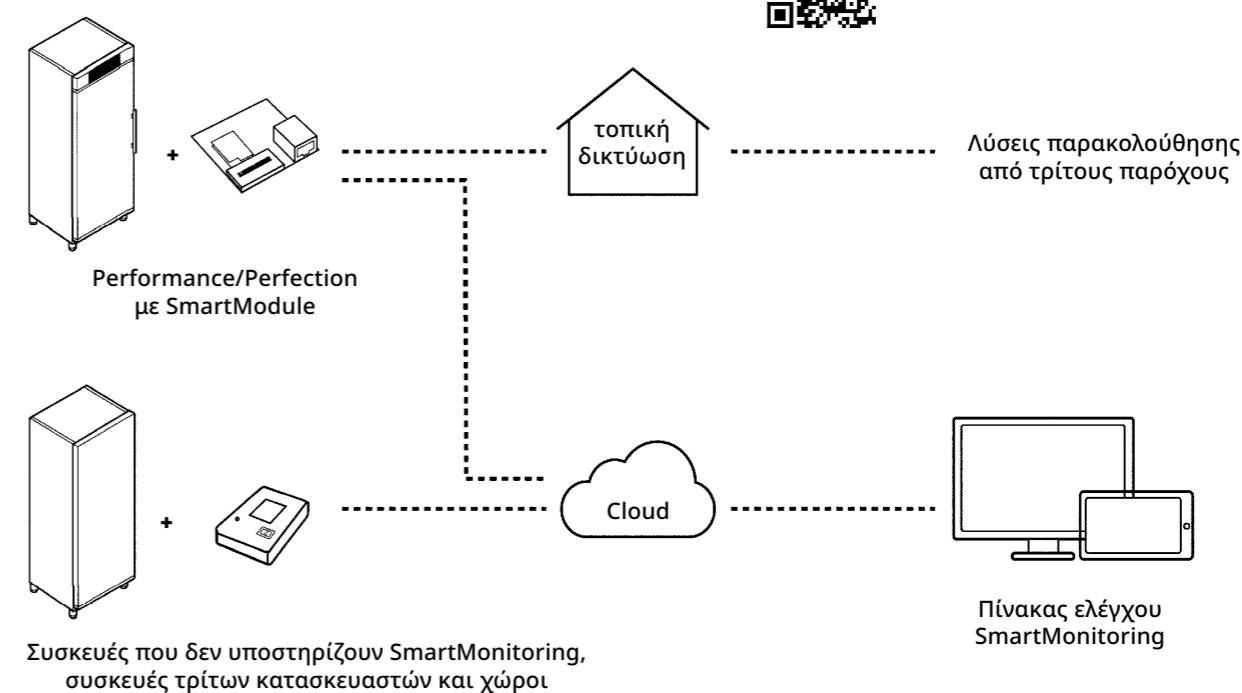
+

Performance/Perfection
με SmartModule

τοπική
δικτύωση

Λύσεις παρακολούθησης
από τρίτους παρόχους

+

Cloud

Συσκευές που δεν υποστηρίζουν SmartMonitoring,
συσκευές τρίτων κατασκευαστών και χώροι

Πίνακας ελέγχου
SmartMonitoring